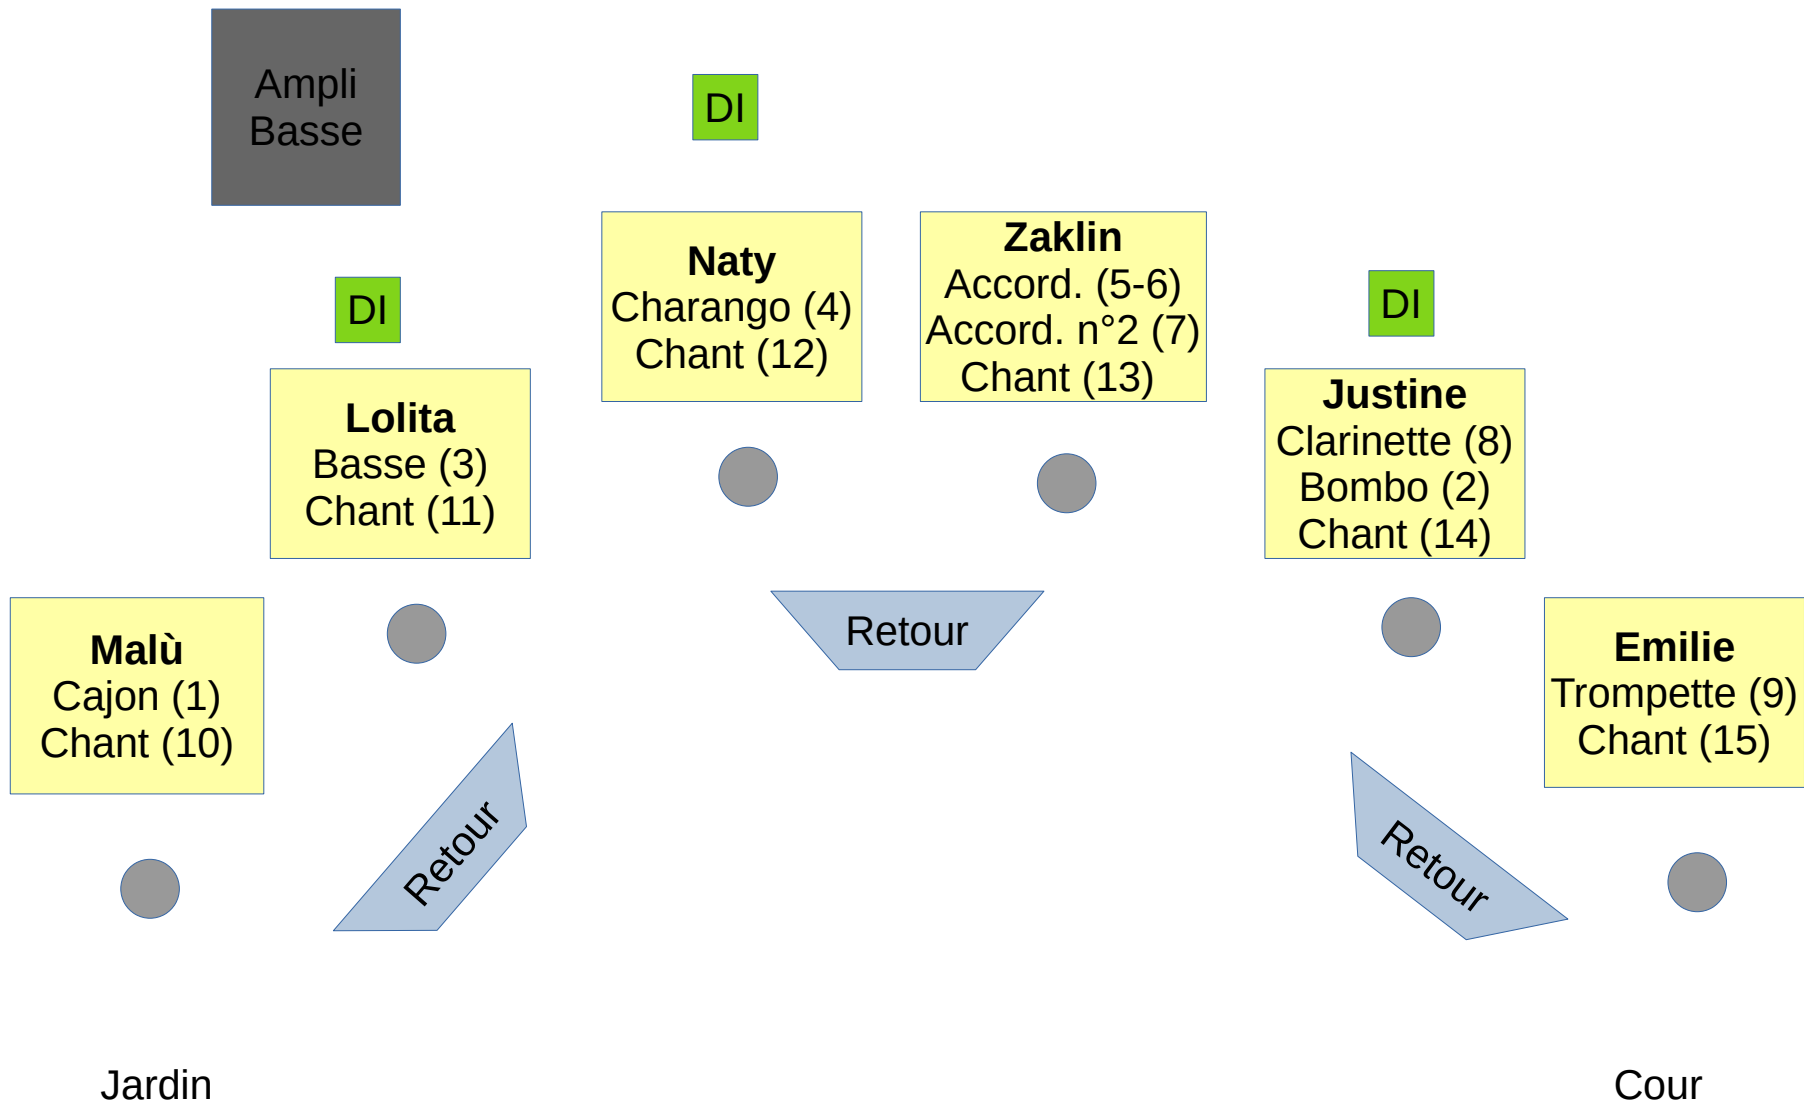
Ampli Basse

DI

Naty
Charango (4)
Chant (12)

Zaklin
Accord. (5-6)
Accord. n°2 (7)
Chant (13)

DI

DI

Lolita
Basse (3)
Chant (11)

Justine
Clarinette (8)
Bombo (2)
Chant (14)

Retour

Malù
Cajon (1)
Chant (10)

Emilie
Trompette (9)
Chant (15)

Retour

Retour

Jardin

Cour